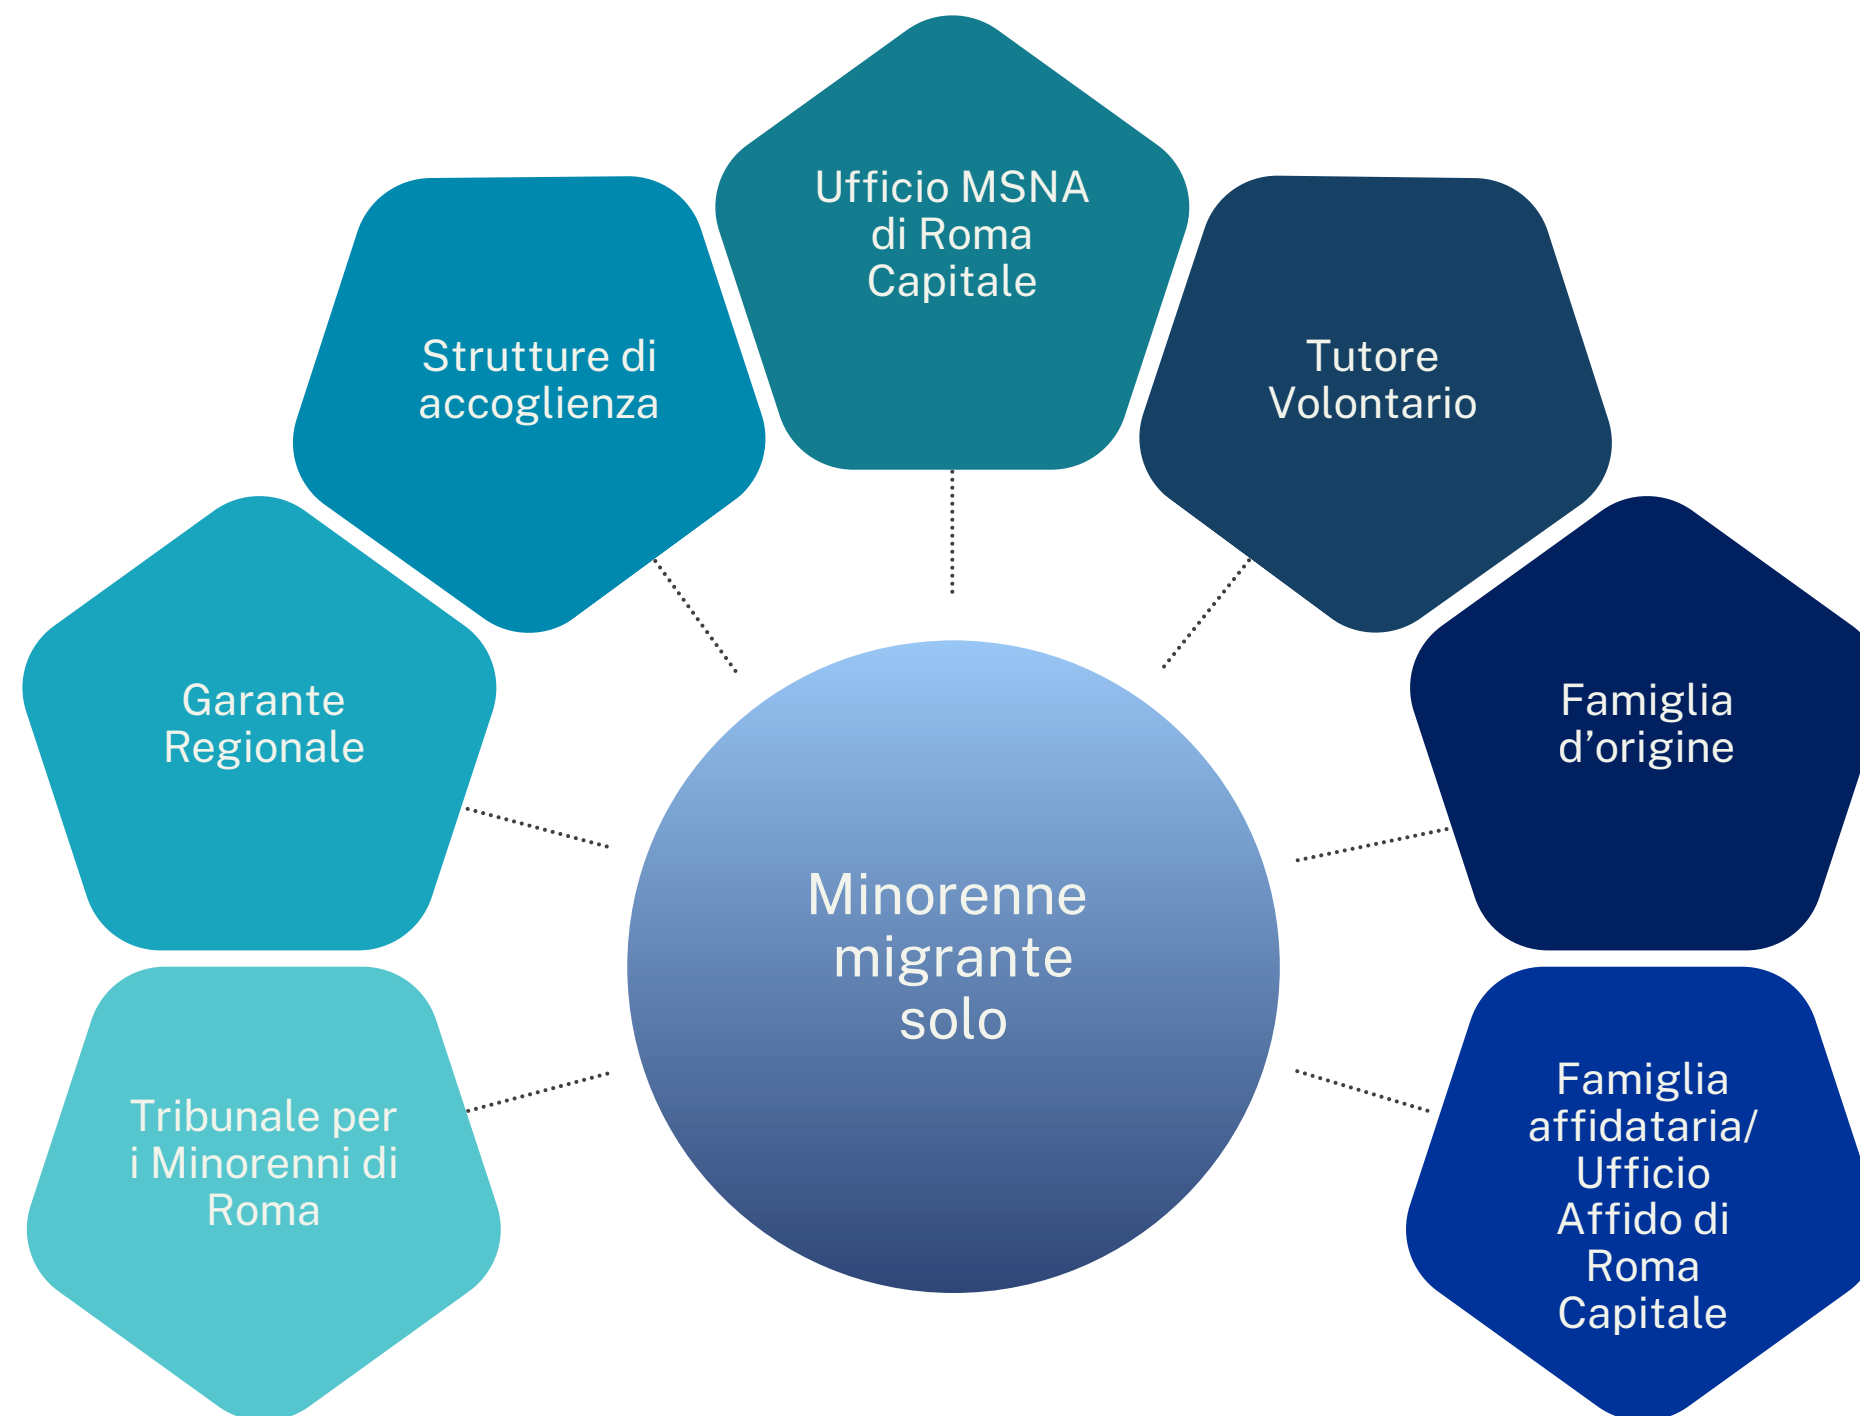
Ufficio MSNA di Roma Capitale

Strutture di accoglienza

Tutore Volontario

Garante Regionale

Famiglia d’origine

Minorenne migrante solo

Tribunale per i Minorenni di Roma

Famiglia affidataria/ Ufficio Affido di Roma Capitale